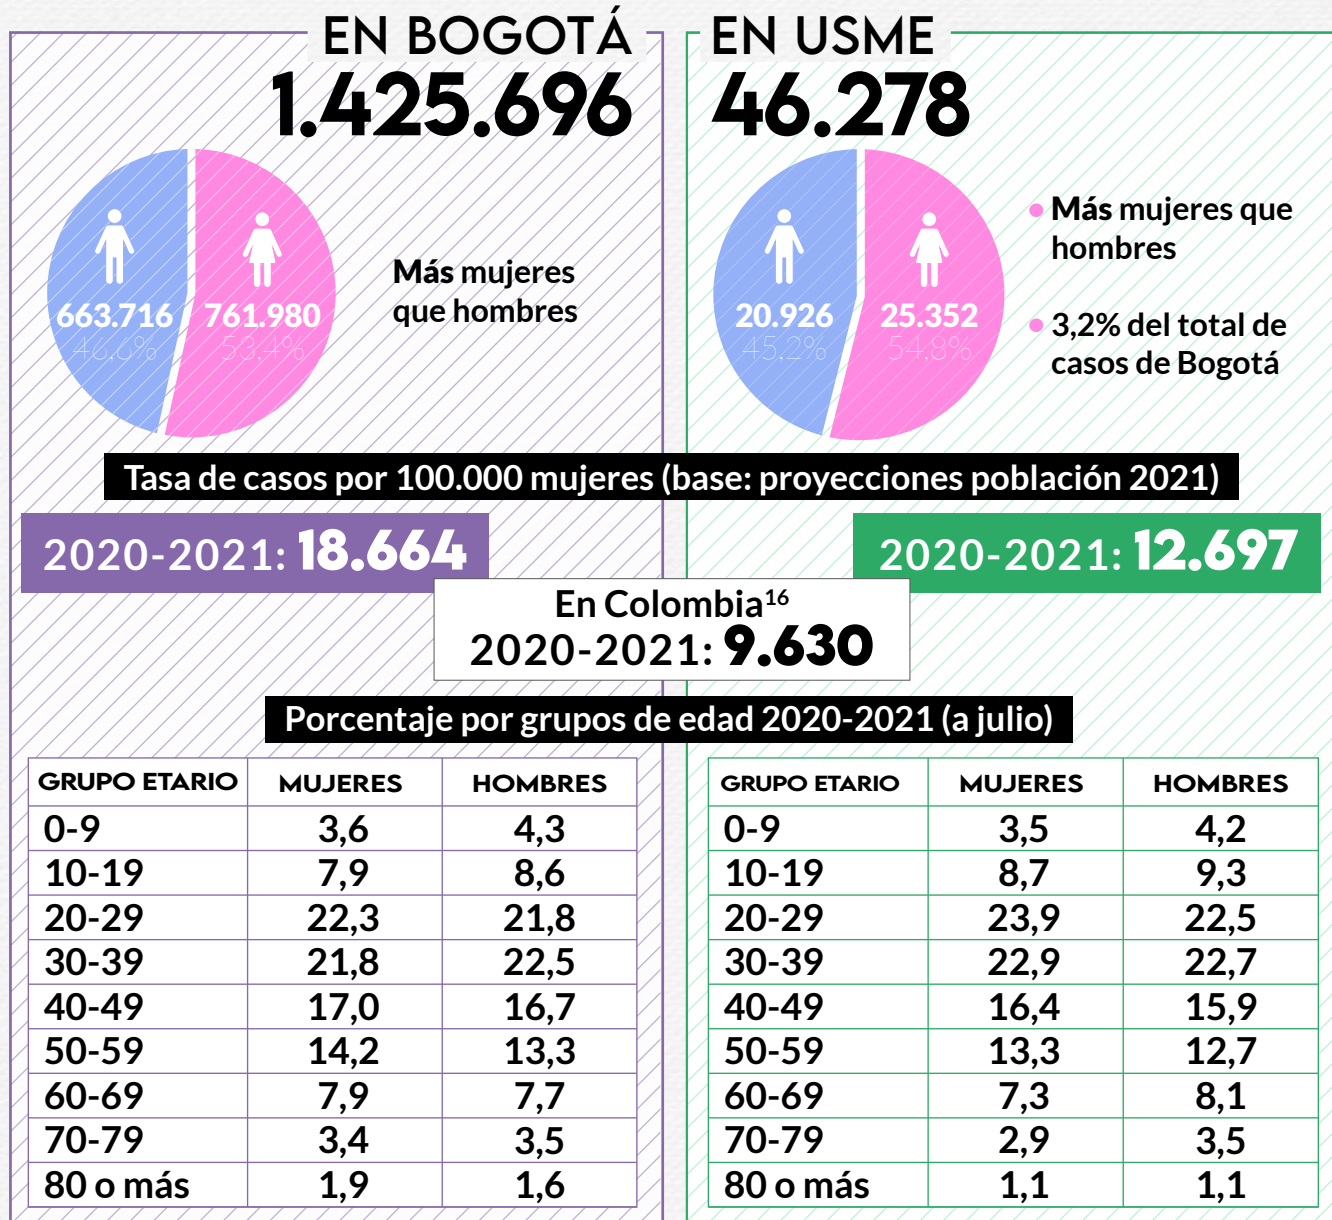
EN BOGOTÁ
1.425.696

663.716
46,6%

761.980
53,4%

Más mujeres que hombres

EN USME
46.278

20.926
45,2%

25.352
54,8%

Más mujeres que hombres

3,2% del total de casos de Bogotá

Tasa de casos por 100.000 mujeres (base: proyecciones población 2021)

2020-2021: 18.664

2020-2021: 12.697

En Colombia$^{16}$
2020-2021: 9.630

Porcentaje por grupos de edad 2020-2021 (a julio)

| GRUPO ETARIO | MUJERES | HOMBRES |
|---|---|---|
| 0-9 | 3,6 | 4,3 |
| 10-19 | 7,9 | 8,6 |
| 20-29 | 22,3 | 21,8 |
| 30-39 | 21,8 | 22,5 |
| 40-49 | 17,0 | 16,7 |
| 50-59 | 14,2 | 13,3 |
| 60-69 | 7,9 | 7,7 |
| 70-79 | 3,4 | 3,5 |
| 80 o más | 1,9 | 1,6 |

| GRUPO ETARIO | MUJERES | HOMBRES |
|---|---|---|
| 0-9 | 3,5 | 4,2 |
| 10-19 | 8,7 | 9,3 |
| 20-29 | 23,9 | 22,5 |
| 30-39 | 22,9 | 22,7 |
| 40-49 | 16,4 | 15,9 |
| 50-59 | 13,3 | 12,7 |
| 60-69 | 7,3 | 8,1 |
| 70-79 | 2,9 | 3,5 |
| 80 o más | 1,1 | 1,1 |